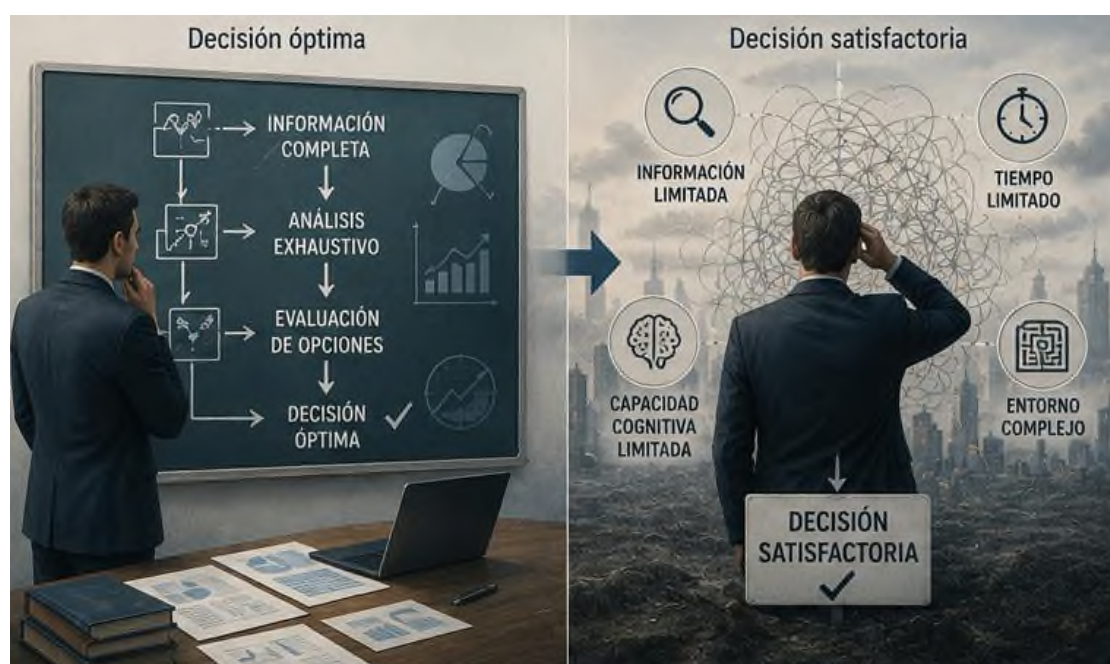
Decisión óptima

INFORMACIÓN COMPLETA

ANÁLISIS EXHAUSTIVO

EVALUACIÓN DE OPCIONES

DECISIÓN ÓPTIMA ✓

Decisión satisfactoria

INFORMACIÓN LIMITADA

TIEMPO LIMITADO

CAPACIDAD COGNITIVA LIMITADA

ENTORNO COMPLEJO

DECISIÓN SATISFACTORIA ✓